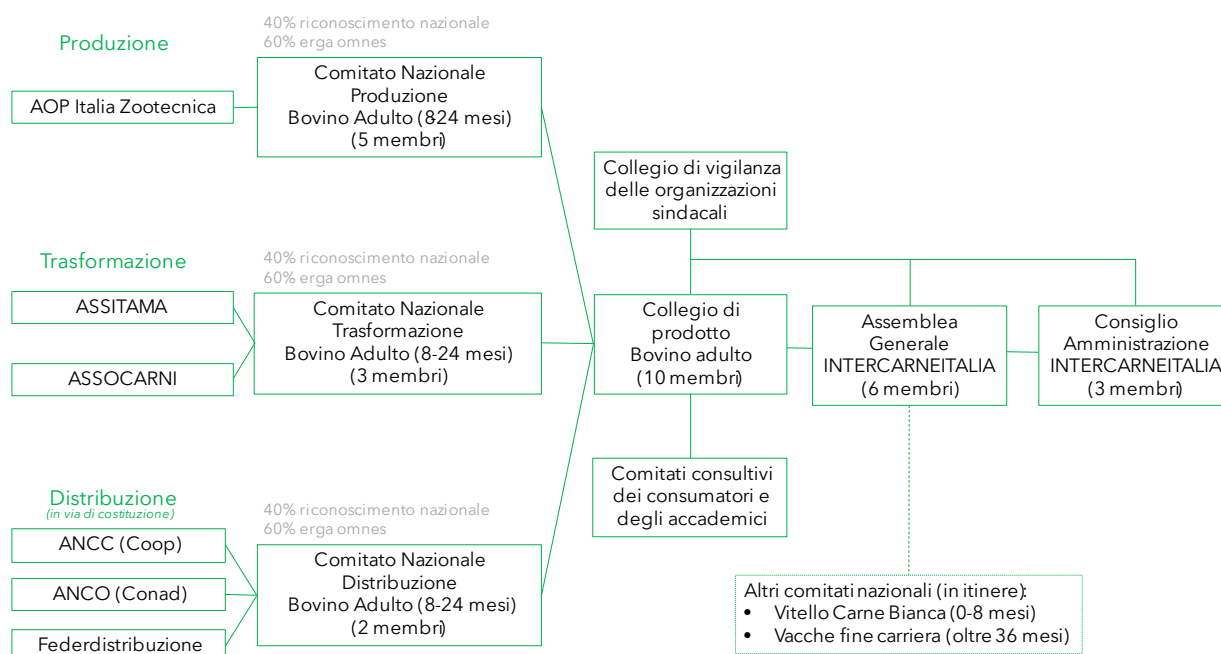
Produzione

40% riconoscimento nazionale
60% erga omnes

AOP Italia Zootecnica

Comitato Nazionale Produzione Bovino Adulto (824 mesi) (5 membri)

Trasformazione

40% riconoscimento nazionale
60% erga omnes

ASSITAMA

ASSOCARNI

Comitato Nazionale Trasformazione Bovino Adulto (8-24 mesi) (3 membri)

Distribuzione
(in via di costituzione)

40% riconoscimento nazionale
60% erga omnes

ANCC (Coop)

ANCO (Conad)

Federdistribuzione

Comitato Nazionale Distribuzione Bovino Adulto (8-24 mesi) (2 membri)

Collegio di vigilanza delle organizzazioni sindacali

Collegio di prodotto Bovino adulto (10 membri)

Assemblea Generale INTERCARNEITALIA (6 membri)

Consiglio Amministrazione INTERCARNEITALIA (3 membri)

Comitati consultivi dei consumatori e degli accademici

Altri comitati nazionali (in itinere):
• Vitello Carne Bianca (0-8 mesi)
• Vacche fine carriera (oltre 36 mesi)